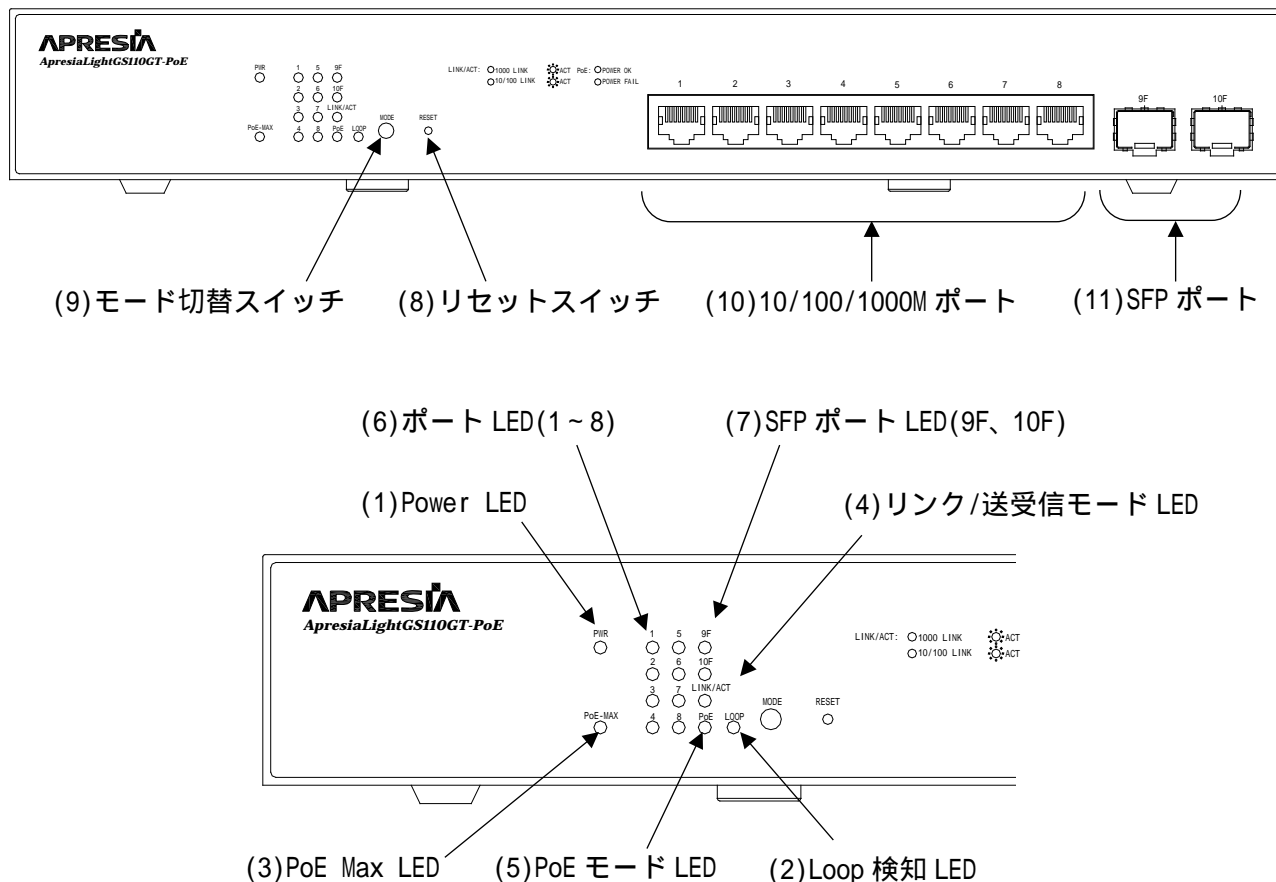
APRESIA
ApresiaLightGS110GT-PoE

PWR
1 5 9F
2 6 10F
3 7 LINK/ACT
PoE-MAX
4 8 PoE LOOP
MODE
RESET

LINK/ACT: 1000 LINK ACT PoE: POWER OK
10/100 LINK ACT POWER FAIL

1 2 3 4 5 6 7 8
9F 10F

(9)モード切替スイッチ (8)リセットスイッチ (10)10/100/1000M ポート (11)SFP ポート

(6)ポート LED(1 ~ 8)
(7)SFP ポート LED(9F、10F)
(1)Power LED
(4)リンク/送受信モード LED

APRESIA
ApresiaLightGS110GT-PoE

PWR
1 5 9F
2 6 10F
3 7 LINK/ACT
PoE-MAX
4 8 PoE LOOP
MODE
RESET

LINK/ACT: 1000 LINK ACT
10/100 LINK ACT

(3)PoE Max LED (5)PoE モード LED (2)Loop 検知 LED